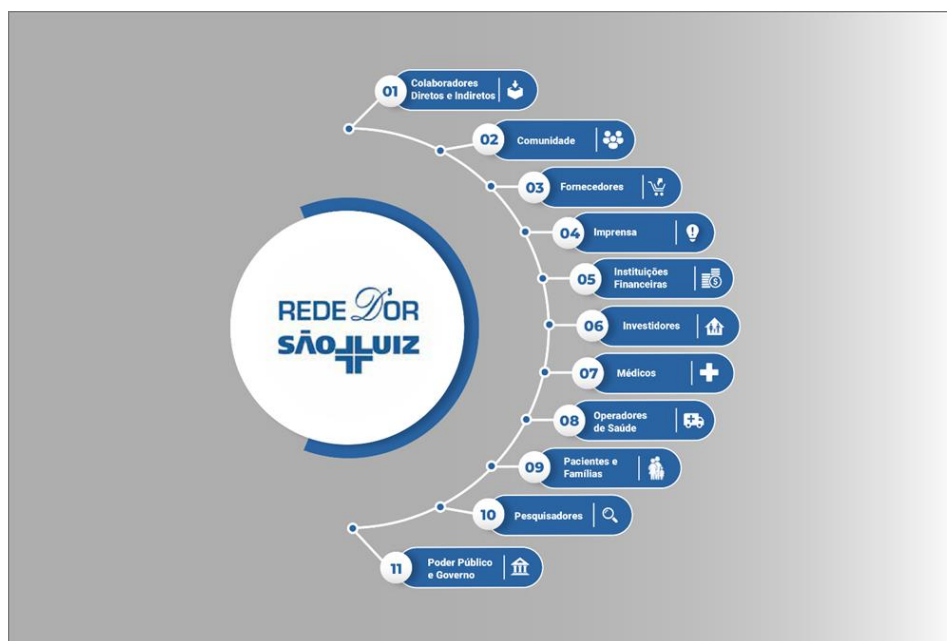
REDE D'OR
SÃO LUIZ

01 Colaboradores Diretos e Indiretos

02 Comunidade

03 Fornecedores

04 Imprensa

05 Instituições Financeiras

06 Investidores

07 Médicos

08 Operadores de Saúde

09 Pacientes e Famílias

10 Pesquisadores

11 Poder Público e Governo